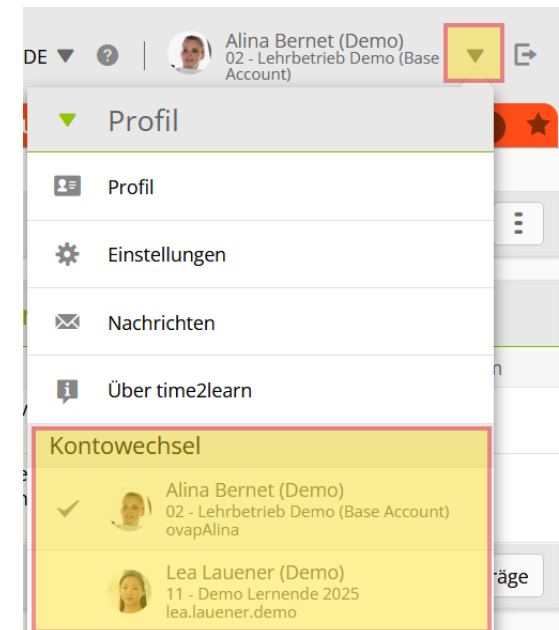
DE ▼ ?

Alina Bernet (Demo)
02 - Lehrbetrieb Demo (Base Account)

Profil

Profil

Einstellungen

Nachrichten

Über time2learn

Kontowechsel

Alina Bernet (Demo)
02 - Lehrbetrieb Demo (Base Account)
ovapAlina

Lea Lauener (Demo)
11 - Demo Lernende 2025
lea.lauener.demo

n

räge